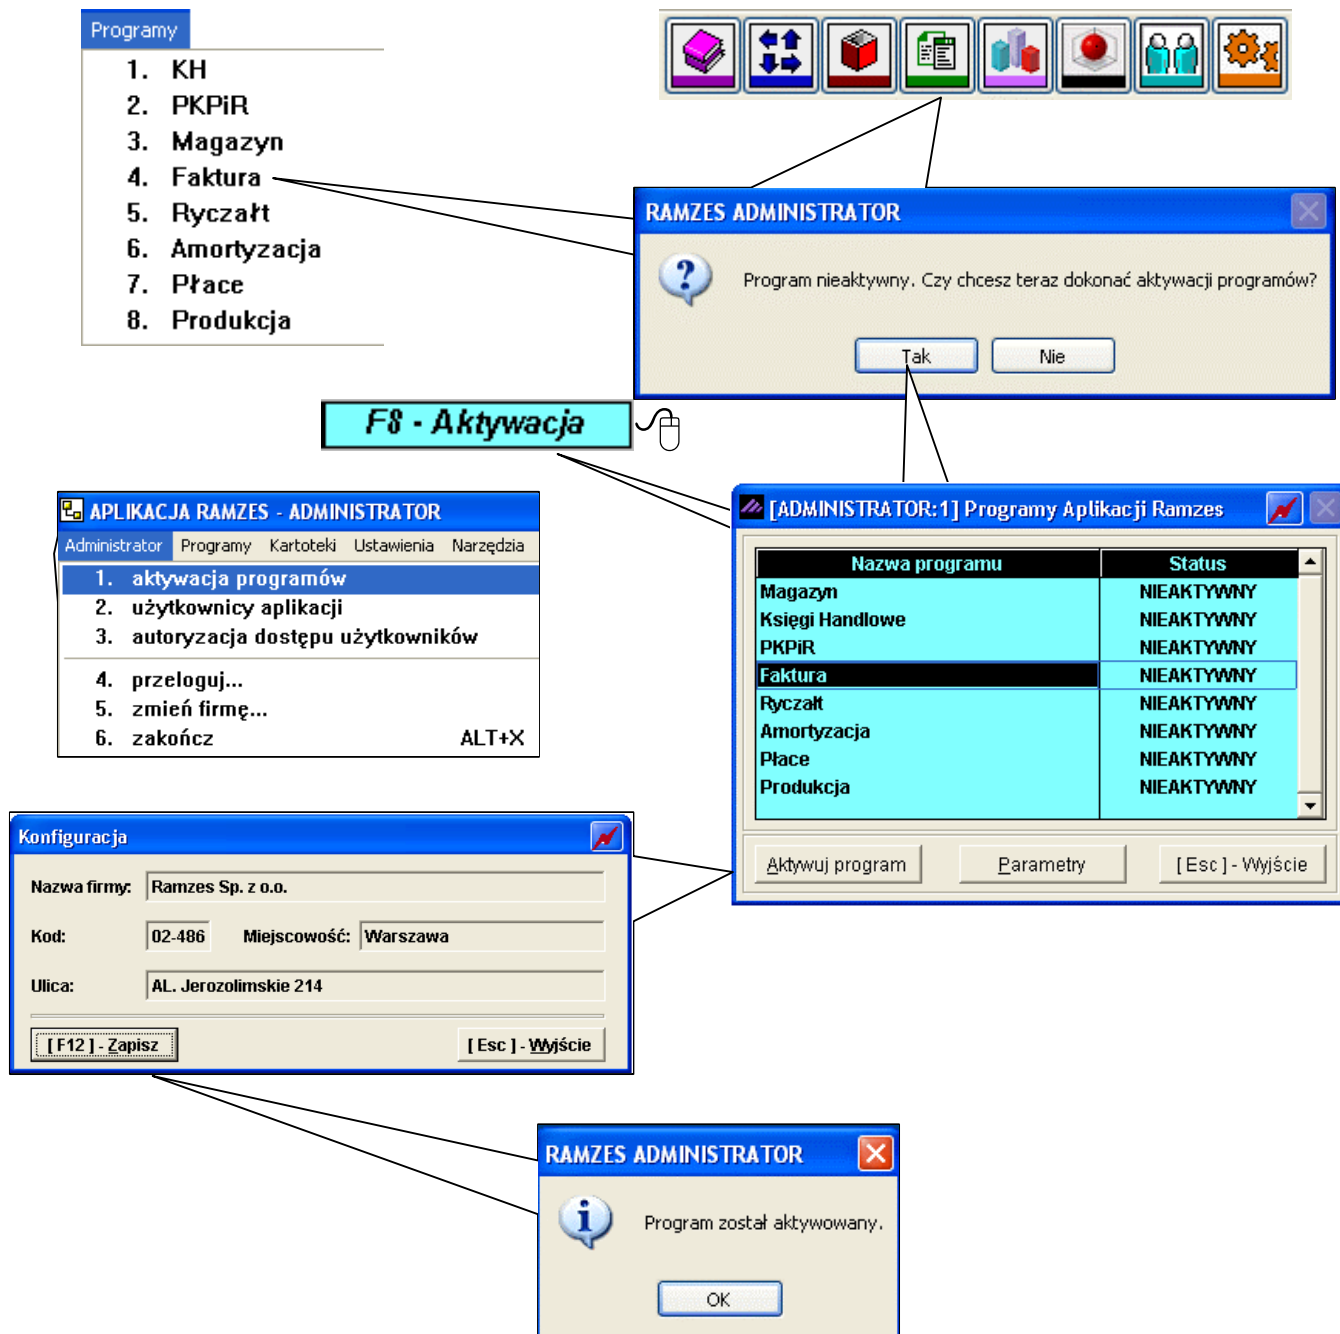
Programy
1. KH
2. PKPiR
3. Magazyn
4. Faktura
5. Ryczałt
6. Amortyzacja
7. Płace
8. Produkcja

RAMZES ADMINISTRATOR
Program nieaktywny. Czy chcesz teraz dokonać aktywacji programów?
Tak
Nie

F8 - Aktywacja

APLIKACJA RAMZES - ADMINISTRATOR
Administrator Programy Kartoteki Ustawienia Narzędzia
1. aktywacja programów
2. użytkownicy aplikacji
3. autoryzacja dostępu użytkowników
4. przeloguj...
5. zmień firmę...
6. zakończ ALT+X

[ADMINISTRATOR:1] Programy Aplikacji Ramzes

| Nazwa programu | Status |
|---|---|
| Magazyn | NIEAKTYWNY |
| Księgi Handlowe | NIEAKTYWNY |
| PKPiR | NIEAKTYWNY |
| Faktura | NIEAKTYWNY |
| Ryczałt | NIEAKTYWNY |
| Amortyzacja | NIEAKTYWNY |
| Płace | NIEAKTYWNY |
| Produkcja | NIEAKTYWNY |

Aktywuj program
Parametry
[ Esc ] - Wyjście

Konfiguracja
Nazwa firmy: Ramzes Sp. z o.o.
Kod: 02-486 Miejscowość: Warszawa
Ulica: AL. Jerozolimskie 214
[ F12 ] - Zapisz
[ Esc ] - Wyjście

RAMZES ADMINISTRATOR
Program został aktywowany.
OK